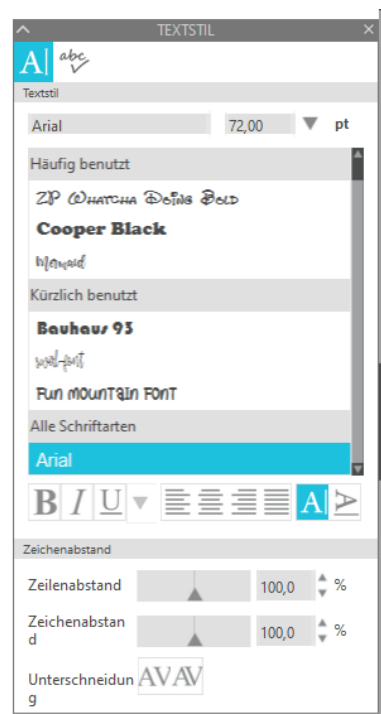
TEXTSTIL

A abc

Textstil

Arial 72,00 pt

Häufig benutzt

ZP Whatcha Doing Bold

Cooper Black

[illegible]

Kürzlich benutzt

Bauhaus 93

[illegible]

Fun Mountain Font

Alle Schriftarten

Arial

B I U

Zeichenabstand

Zeilenabstand 100,0 %

Zeichenabstand 100,0 %

Unterschneidung AVAV